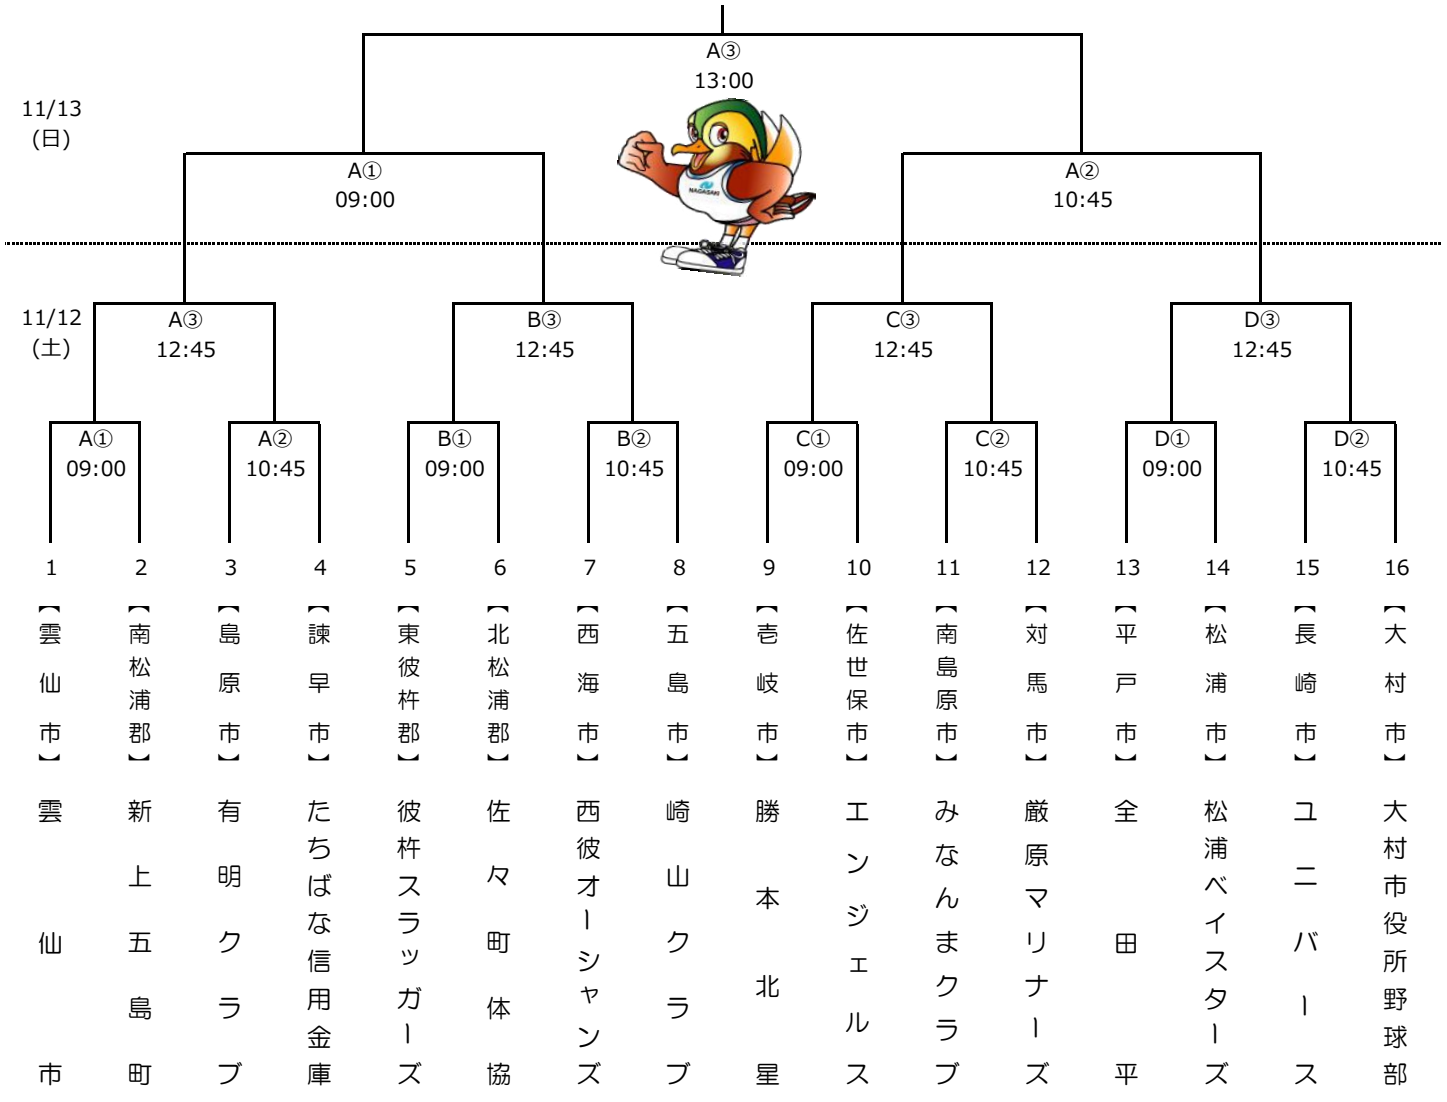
A③
13:00

11/13
(日)

A①
09:00

A②
10:45

11/12
(土)

A③
12:45

B③
12:45

C③
12:45

D③
12:45

A①
09:00

A②
10:45

B①
09:00

B②
10:45

C①
09:00

C②
10:45

D①
09:00

D②
10:45

1 【雲仙市】 雲仙市

2 【南松浦郡】 新上五島町

3 【島原市】 有明クラブ

4 【諫早市】 たちばな信用金庫

5 【東彼杵郡】 彼杵スラッガーズ

6 【北松浦郡】 佐々町体協

7 【西海市】 西彼オーシャンズ

8 【五島市】 崎山クラブ

9 【壱岐市】 勝本北星

10 【佐世保市】 エンジェルス

11 【南島原市】 みなんまクラブ

12 【対馬市】 厳原マリナーズ

13 【平戸市】 全田平

14 【松浦市】 松浦ベイスターズ

15 【長崎市】 ユニバース

16 【大村市】 大村市役所野球部